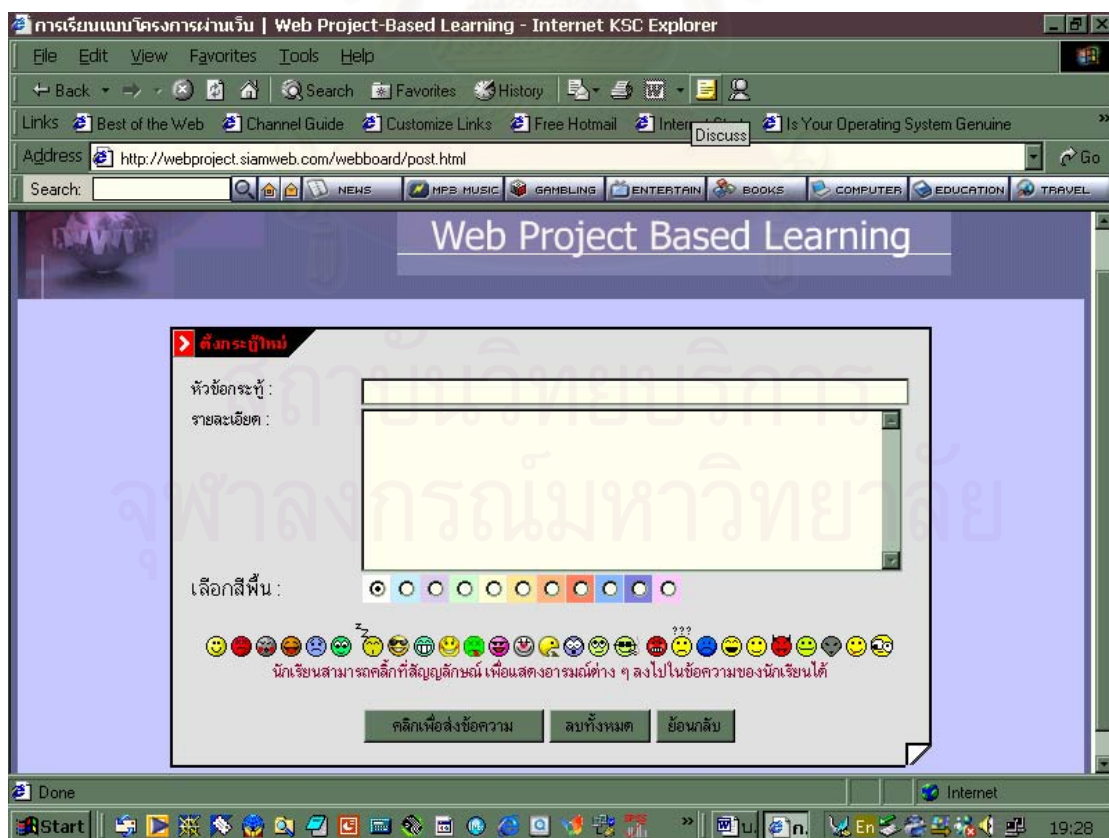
การเรียนแบบโครงการผ่านเว็บ | Web Project-Based Learning - Internet KSC Explorer

File Edit View Favorites Tools Help

Back Search Favorites History

Links Best of the Web Channel Guide Customize Links Free Hotmail Inter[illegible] Discuss Is Your Operating System Genuine

Address http://webproject.siamweb.com/webboard/post.html Go

Search: NEWS MP3 MUSIC GAMBLING ENTERTAIN BOOKS COMPUTER EDUCATION TRAVEL

Web Project Based Learning

ตั้งกระทู้ใหม่

หัวข้อกระทู้ :

รายละเอียด :

เลือกสีพื้น :

???

นักเรียนสามารถคลิ๊กที่สัญญลักษณ์ เพื่อแสดงอารมณ์ต่าง ๆ ลงไปในข้อความของนักเรียนได้

คลิกเพื่อส่งข้อความ ลบทั้งหมด ย้อนกลับ

จุฬาลงกรณ์มหาวิทยาลัย

Done

Internet

Start

19:28